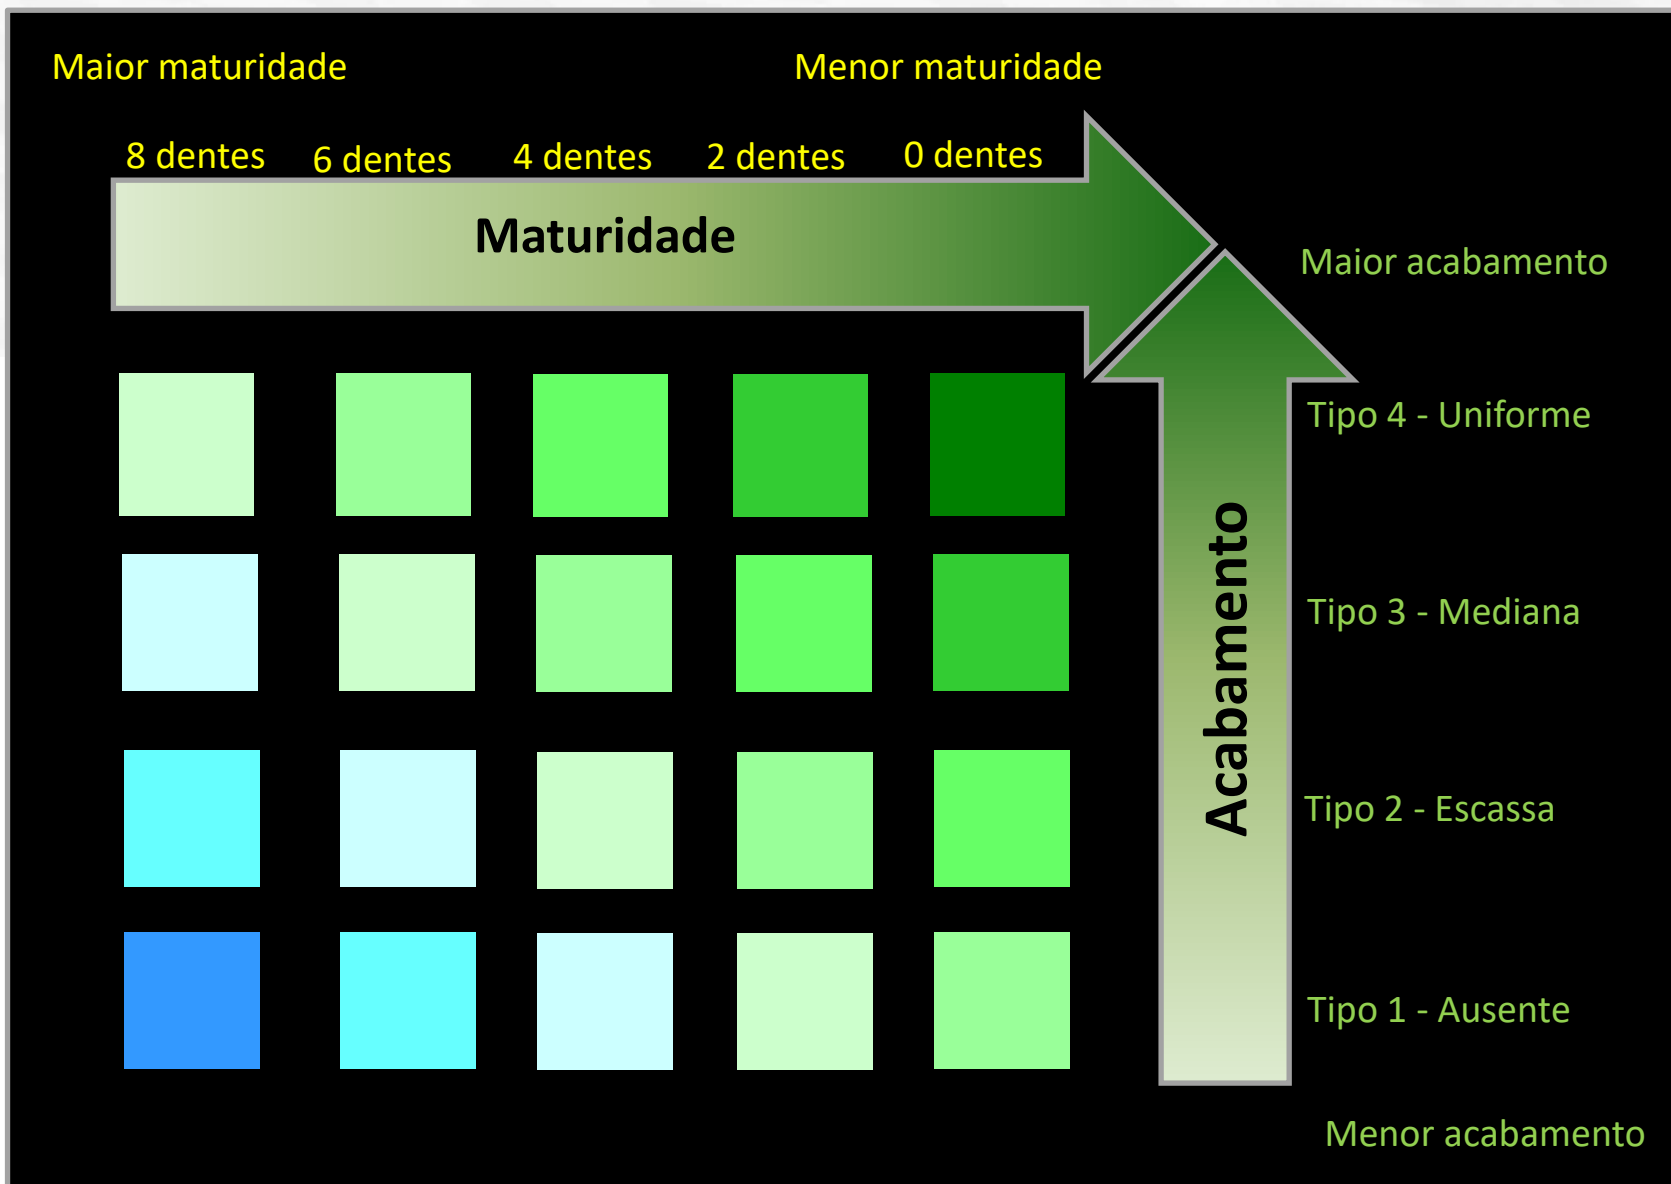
Maior maturidade

Menor maturidade

8 dentes 6 dentes 4 dentes 2 dentes 0 dentes

Maturidade

Maior acabamento

Tipo 4 - Uniforme

Acabamento

Tipo 3 - Mediana

Tipo 2 - Escassa

Tipo 1 - Ausente

Menor acabamento